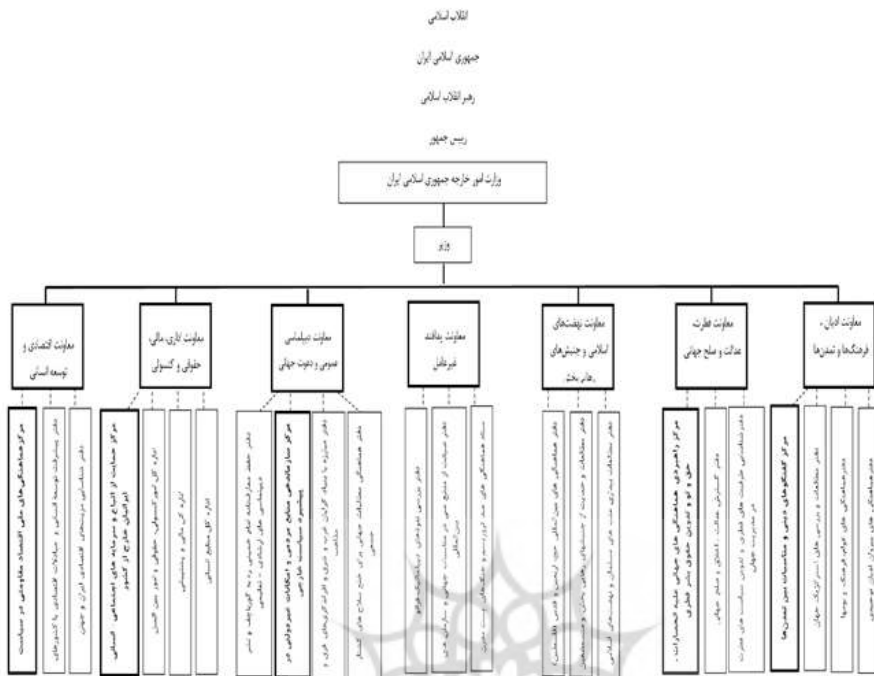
انقلاب اسلامی

جمهوری اسلامی ایران

رهبر انقلاب اسلامی

رییس جمهور

وزارت امور خارجه جمهوری اسلامی ایران

وزیر

معاونت اقتصادی و توسعه انسانی

معاونت اداری، مالی، حقوقی و کنسولی

معاونت دیپلماسی عمومی و دعوت جهانی

معاونت پدافند غیرعامل

معاونت نهضت‌های اسلامی و جنبش‌های رهایی‌بخش

معاونت عطرت، عدالت و صلح جهانی

معاونت ادیان، فرهنگ‌ها و تمدن‌ها

مرکز هماهنگی‌های ملی اقتصاد مقاومتی در سیاست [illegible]

دفتر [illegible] توسعه انسانی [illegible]

دفتر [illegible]

مرکز حمایت از اتباع و سرمایه‌های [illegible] ایرانیان خارج از کشور

اداره کل امور کنسولی، حقوقی و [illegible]

اداره کل مالی و پشتیبانی

اداره کل منابع انسانی

دفتر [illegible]

مرکز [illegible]

دفتر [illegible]

دفتر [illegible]

دفتر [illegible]

دفتر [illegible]

دفتر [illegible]

دفتر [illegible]

دفتر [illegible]

دفتر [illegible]

مرکز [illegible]

دفتر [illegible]

دفتر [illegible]

مرکز گفتگوهای دینی و مناسبات بین تمدن‌ها

دفتر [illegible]

دفتر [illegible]

دفتر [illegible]